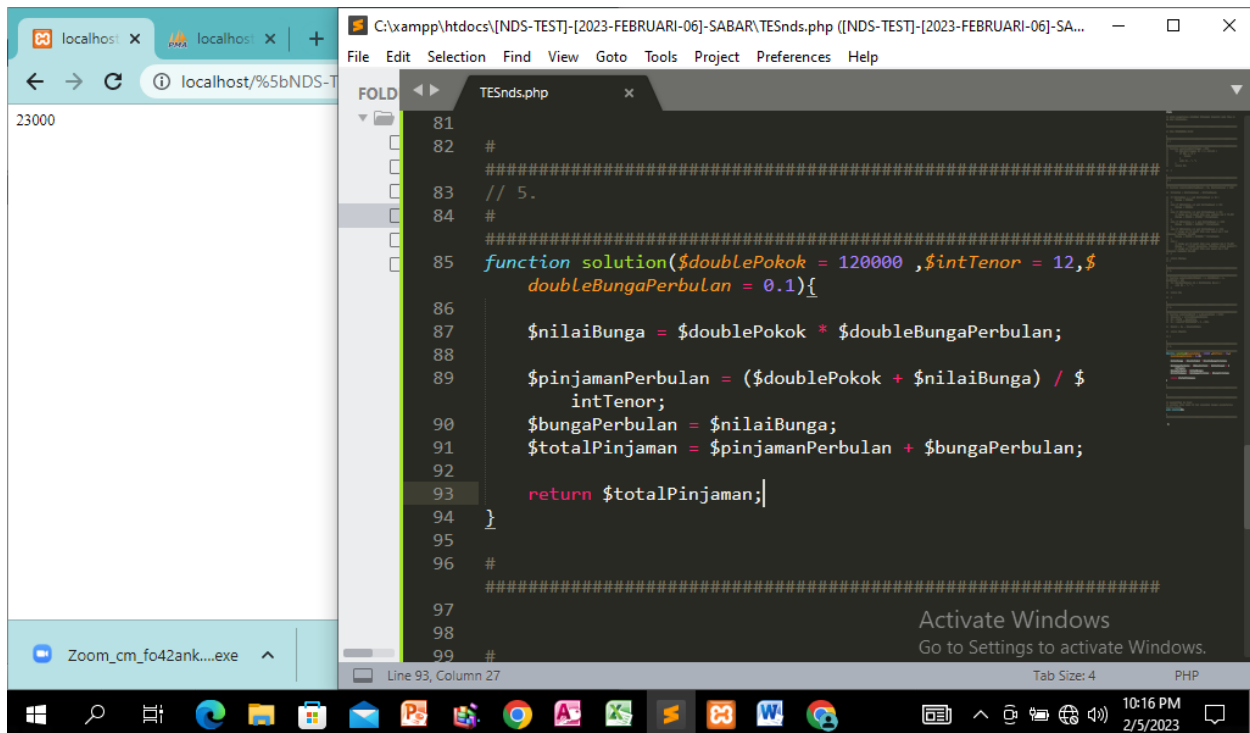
localhost ×
localhost ×
+
localhost/%5bNDS-T
23000

C:\xampp\htdocs\[NDS-TEST]-[2023-FEBRUARI-06]-SABAR\TESnds.php ([NDS-TEST]-[2023-FEBRUARI-06]-SA...
File Edit Selection Find View Goto Tools Project Preferences Help
FOLD
TESnds.php ×

81
82 # ####################################################################
83 // 5.
84 # ####################################################################
85 function solution($doublePokok = 120000 ,$intTenor = 12,$doubleBungaPerbulan = 0.1){
86
87 $nilaiBunga = $doublePokok * $doubleBungaPerbulan;
88
89 $pinjamanPerbulan = ($doublePokok + $nilaiBunga) / $intTenor;
90 $bungaPerbulan = $nilaiBunga;
91 $totalPinjaman = $pinjamanPerbulan + $bungaPerbulan;
92
93 return $totalPinjaman;
94 }
95
96 # ####################################################################
97
98
99 #

Activate Windows
Go to Settings to activate Windows.

Line 93, Column 27
Tab Size: 4
PHP

Zoom_cm_fo42ank....exe

10:16 PM
2/5/2023